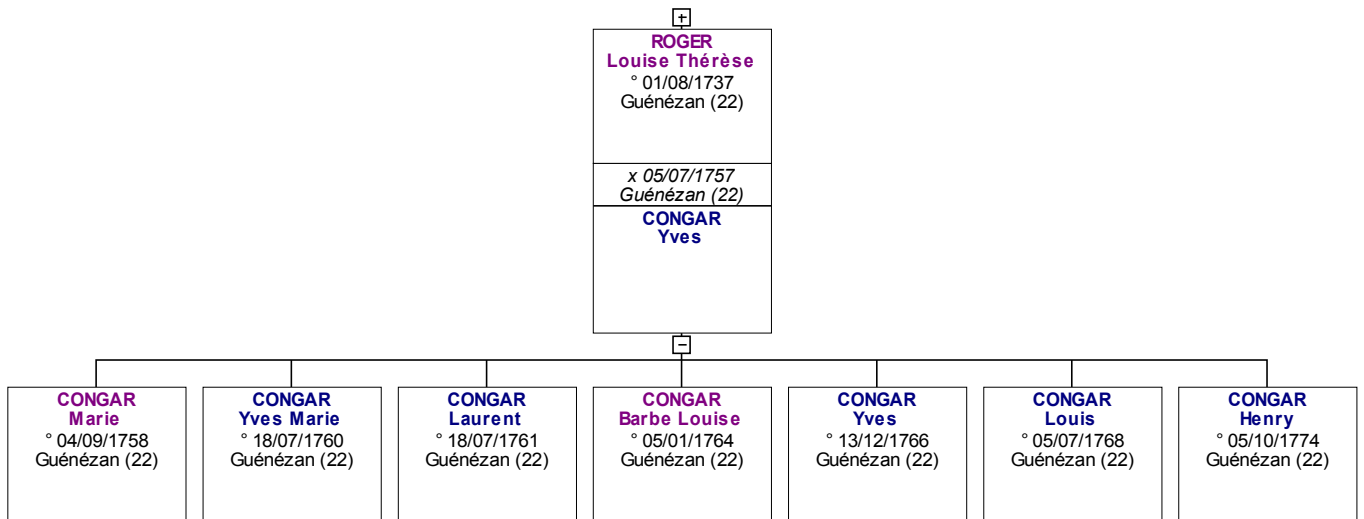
+

ROGER
Louise Thérèse
° 01/08/1737
Guénézan (22)

x 05/07/1757
Guénézan (22)

CONGAR
Yves

−

CONGAR
Marie
° 04/09/1758
Guénézan (22)

CONGAR
Yves Marie
° 18/07/1760
Guénézan (22)

CONGAR
Laurent
° 18/07/1761
Guénézan (22)

CONGAR
Barbe Louise
° 05/01/1764
Guénézan (22)

CONGAR
Yves
° 13/12/1766
Guénézan (22)

CONGAR
Louis
° 05/07/1768
Guénézan (22)

CONGAR
Henry
° 05/10/1774
Guénézan (22)